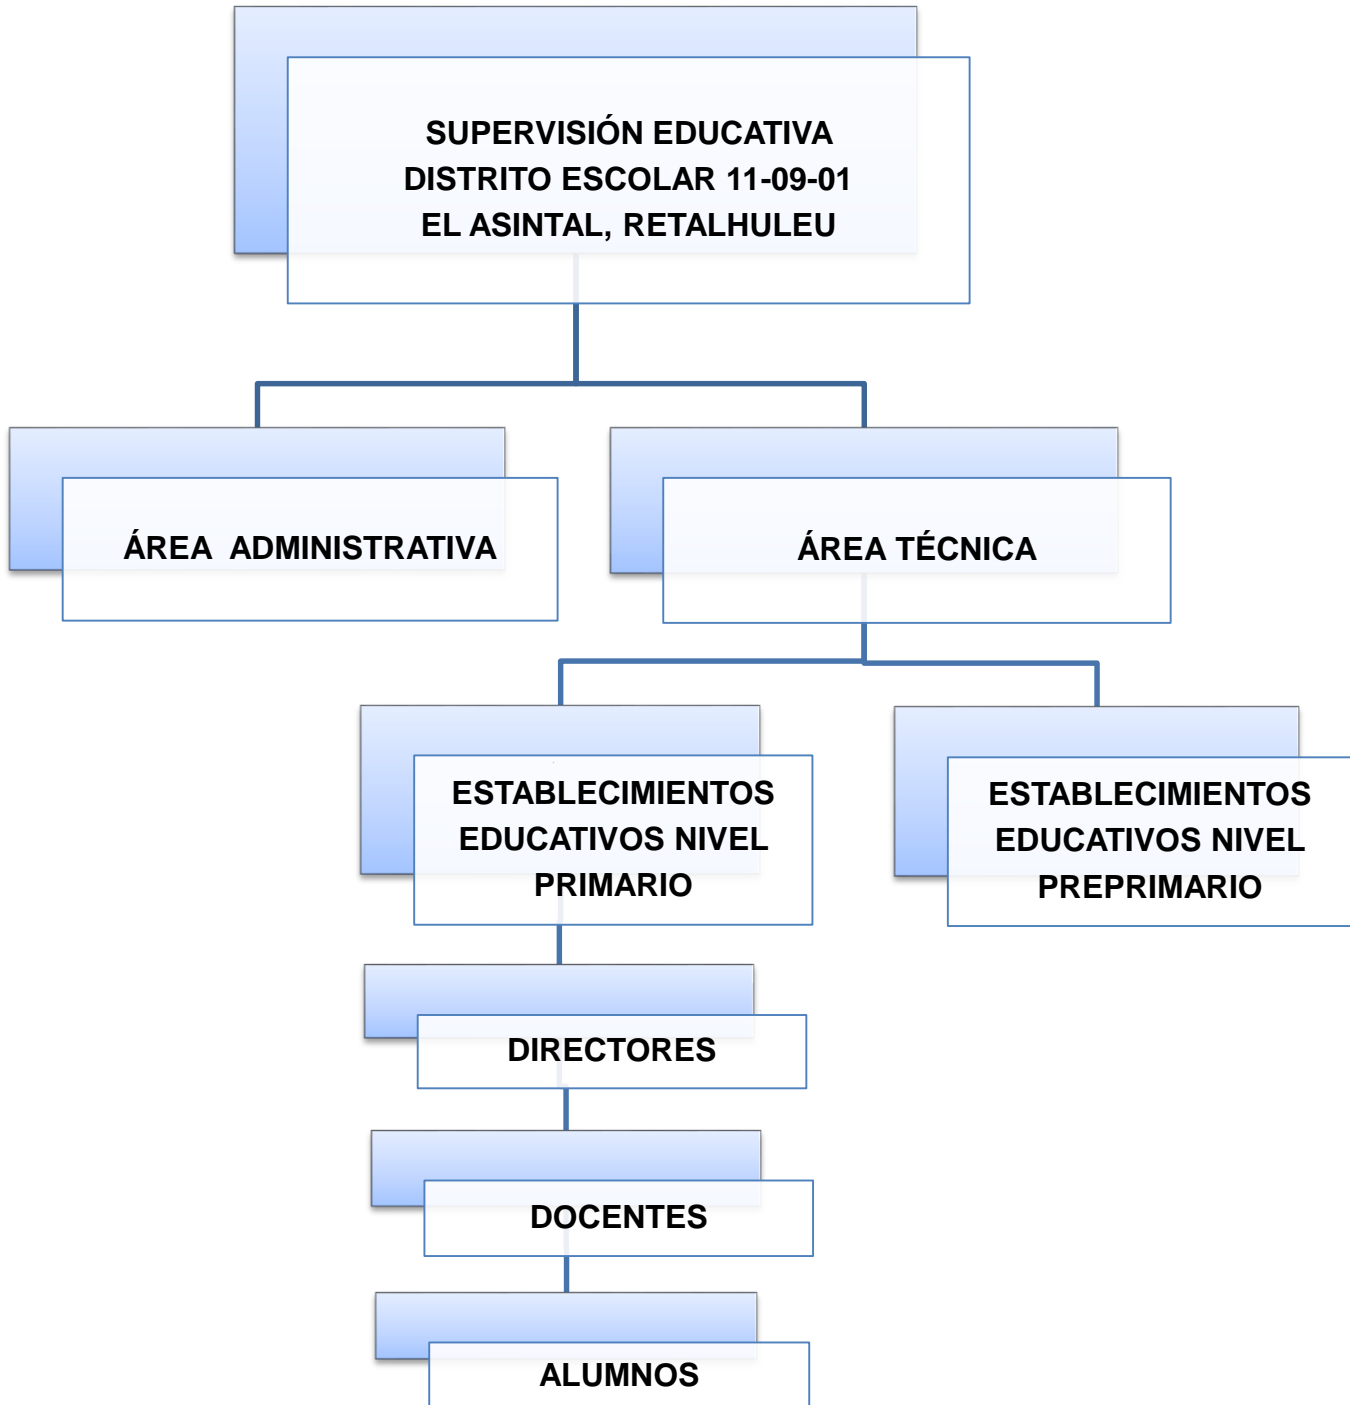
SUPERVISIÓN EDUCATIVA
DISTRITO ESCOLAR 11-09-01
EL ASINTAL, RETALHULEU

ÁREA ADMINISTRATIVA

ÁREA TÉCNICA

ESTABLECIMIENTOS EDUCATIVOS NIVEL PRIMARIO

ESTABLECIMIENTOS EDUCATIVOS NIVEL PREPRIMARIO

DIRECTORES

DOCENTES

ALUMNOS